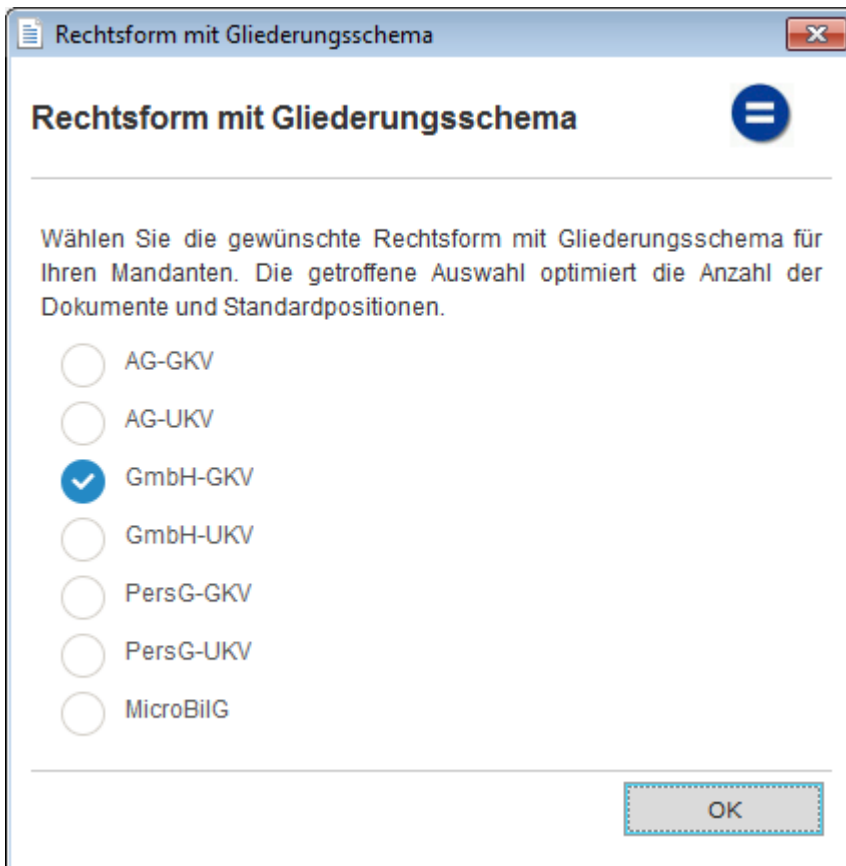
Rechtsform mit Gliederungsschema

Rechtsform mit Gliederungsschema

Wählen Sie die gewünschte Rechtsform mit Gliederungsschema für Ihren Mandanten. Die getroffene Auswahl optimiert die Anzahl der Dokumente und Standardpositionen.

AG-GKV
AG-UKV
GmbH-GKV
GmbH-UKV
PersG-GKV
PersG-UKV
MicroBilG

OK